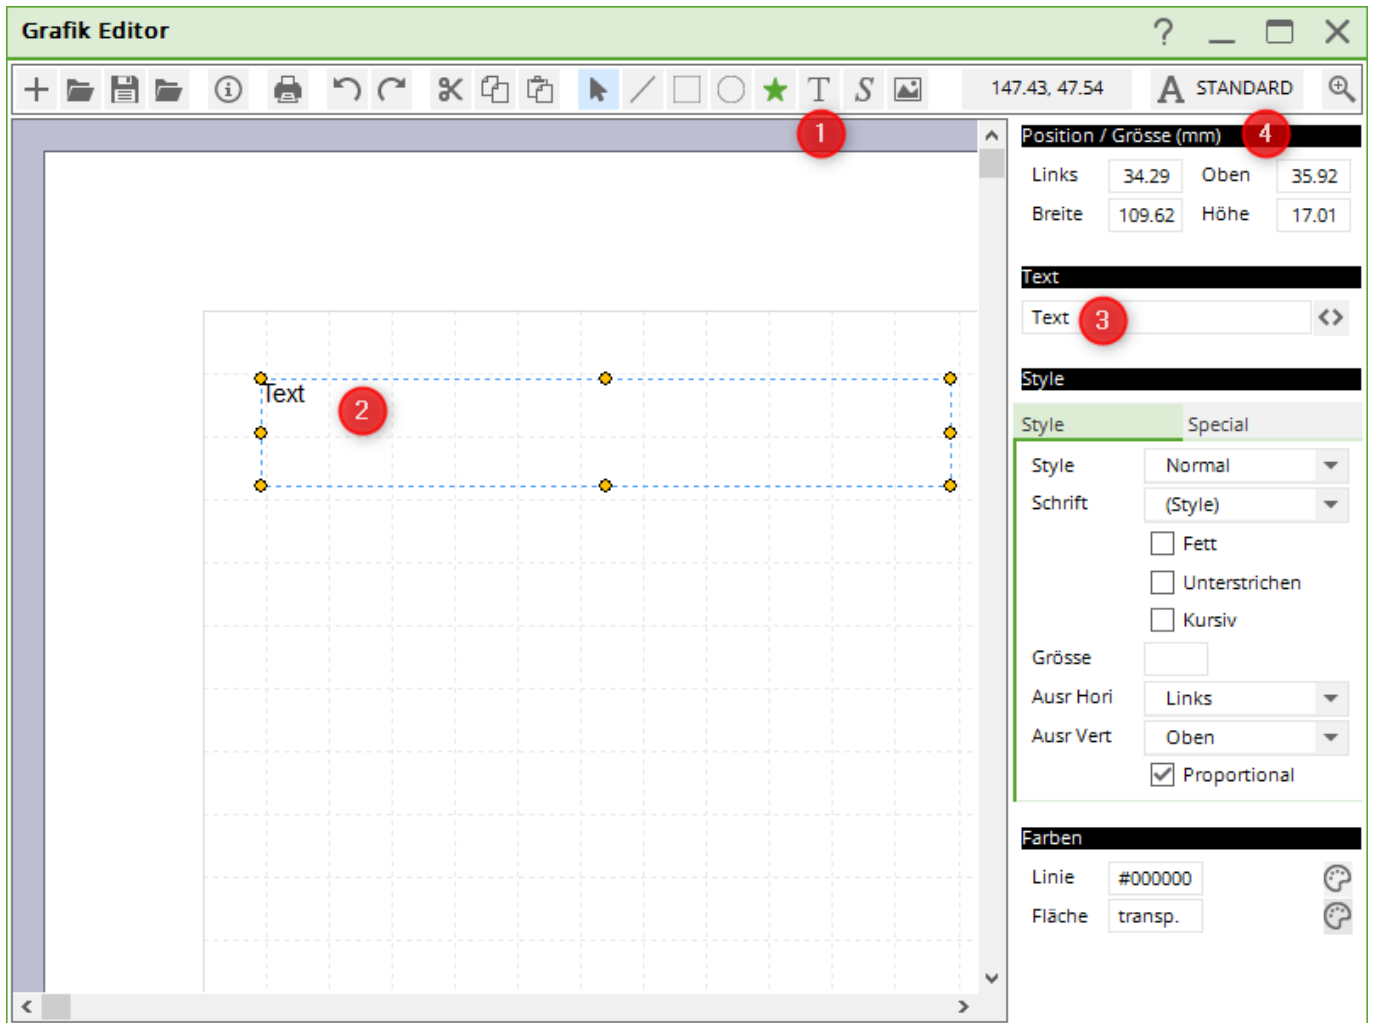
Grafik Editor

? _ ☐ ✕

147.43, 47.54 A STANDARD

1

Text 2

Position / Grösse (mm) 4

Links 34.29 Oben 35.92

Breite 109.62 Höhe 17.01

Text

Text 3 <>

Style

Style Special

Style Normal

Schrift (Style)

Fett

Unterstrichen

Kursiv

Grösse

Ausr Hori Links

Ausr Vert Oben

Proportional

Farben

Linie #000000

Fläche transp.